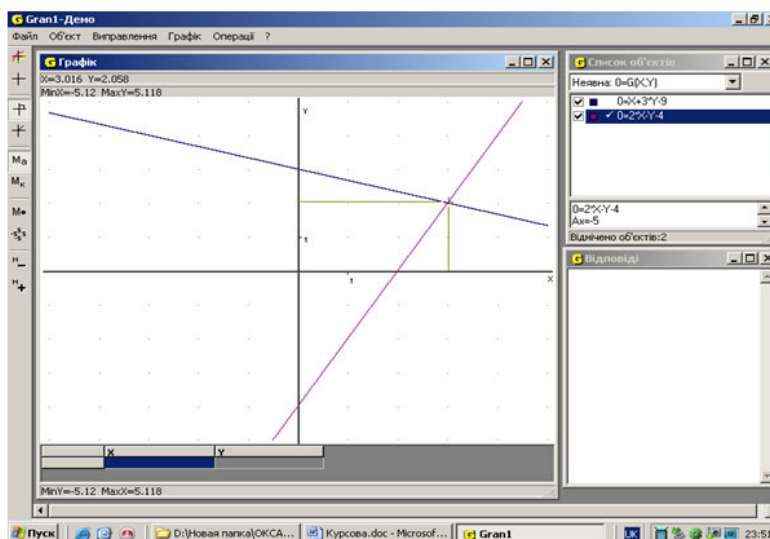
Gran1-Демо
Файл Об'єкт Виправлення Графік Операції ?
Графік
X=3.016 Y=2.058
MinX=-5.12 MaxY=5.118
Y
1
1
X
X Y
MinY=-5.12 MaxX=5.118
Список об'єктів
Неявна: 0=G(X,Y)
0=X+3*Y-9
0=2*X-Y-4
0=2*X-Y-4
Ax=-5
Відмічено об'єктів:2
Відповіді
Ma
Mк
M•
Пуск
D:\Нова папка\ОКСА...
Курсова.doc - Microsof...
Gran1
UK
23:51